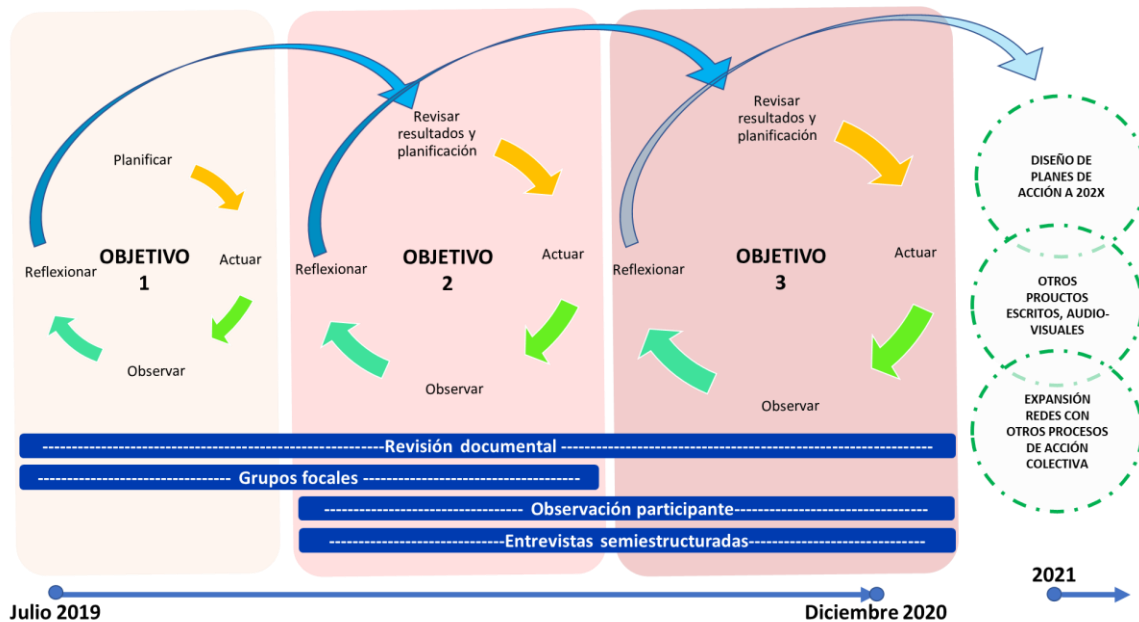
Planificar

Actuar

Observar

Reflexionar

OBJETIVO 1

Revisar resultados y planificación

Actuar

Observar

Reflexionar

OBJETIVO 2

Revisar resultados y planificación

Actuar

Observar

Reflexionar

OBJETIVO 3

DISEÑO DE PLANES DE ACCIÓN A 202X

OTROS PROUCTOS ESCRITOS, AUDIO-VISUALES

EXPANSIÓN REDES CON OTROS PROCESOS DE ACCIÓN COLECTIVA

Revisión documental

Grupos focales

Observación participante

Entrevistas semiestructuradas

Julio 2019

Diciembre 2020

2021